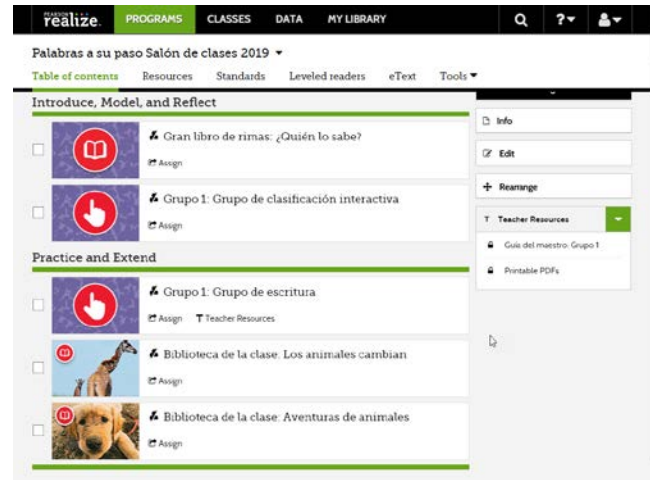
PEARSON realize. PROGRAMS CLASSES DATA MY LIBRARY

Palabras a su paso Salón de clases 2019

Table of contents Resources Standards Leveled readers eText Tools

Introduce, Model, and Reflect

Gran libro de rimas: ¿Quién lo sabe?

Assign

Grupo 1: Grupo de clasificación interactiva

Assign

Practice and Extend

Grupo 1: Grupo de escritura

Assign Teacher Resources

Biblioteca de la clase: Los animales cambian

Assign

Biblioteca de la clase: Aventuras de animales

Assign

Info

Edit

Rearrange

Teacher Resources

Guía del maestro: Grupo 1

Printable PDFs